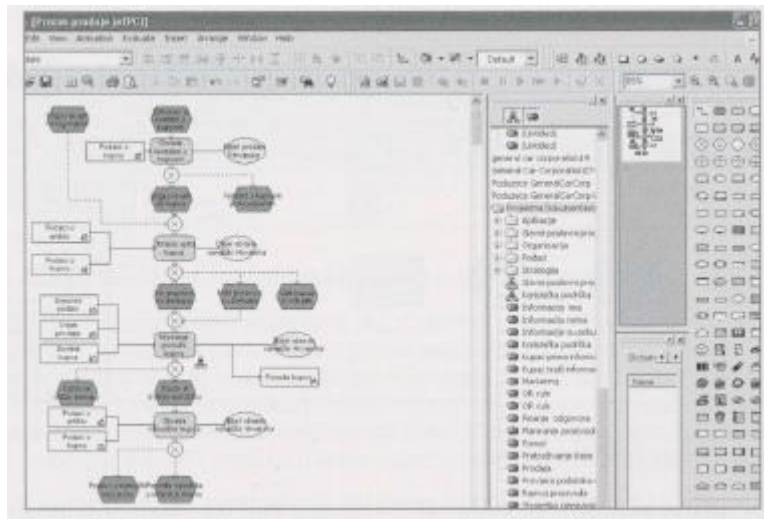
[Proces prodaje jeEPC]]

Edit View Attributes Evaluate Insert Arrange Window Help

Default

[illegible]

Podaci o kupcu

Podaci o artiklu

Podaci o kupcu

Podaci o artiklu

Ponuda kupcu

Podaci o artiklu

Podaci o kupcu

[Unodoc]
[Unodoc]
general car corporation
General Car Corporation
Poduzece GeneralCarCorp
Poduzece GeneralCarCorp
Projektna Dokumentacija
Aplikacije
Glavni poslovni proc
Organizacija
Podaci
Strategija
Glavni poslovni proc
Kontekstna podrška
Informacije iz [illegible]
Informacije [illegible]
Informacije o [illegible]
Kontekstna podrška
Kupac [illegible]
Kupac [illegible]
Marketing
OP. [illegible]
OP. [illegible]
Pisanje obgovora
Planiranje proizvod
Ponuđ
Pretraživanje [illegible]
Prodaja
Provjera podataka
Razvoj proizvoda
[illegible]